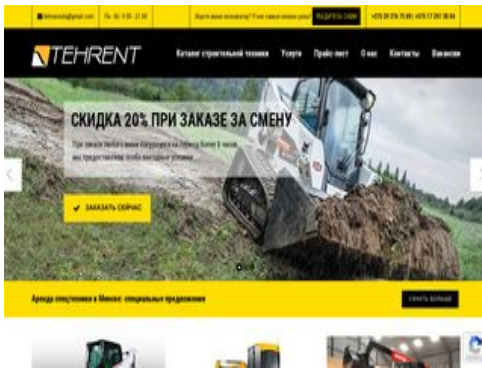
tehrentinfo@gmail.com Пн - Вс 9:00 - 21:00 Ищете мини-экскаватор? У нас самые низкие цены! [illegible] +375 29 376 75 00 | +375 17 397 38 64

TEHRENT

Каталог строительной техники Услуги Прайс-лист О нас Контакты Вакансии

СКИДКА 20% ПРИ ЗАКАЗЕ ЗА СМЕНУ

При заказе любого вида оборудования на период более 8 часов, мы предоставляем особо выгодные условия.

ЗАКАЗАТЬ СЕЙЧАС

Аренда спецтехники в Минске: специальные предложения

УЗНАТЬ БОЛЬШЕ